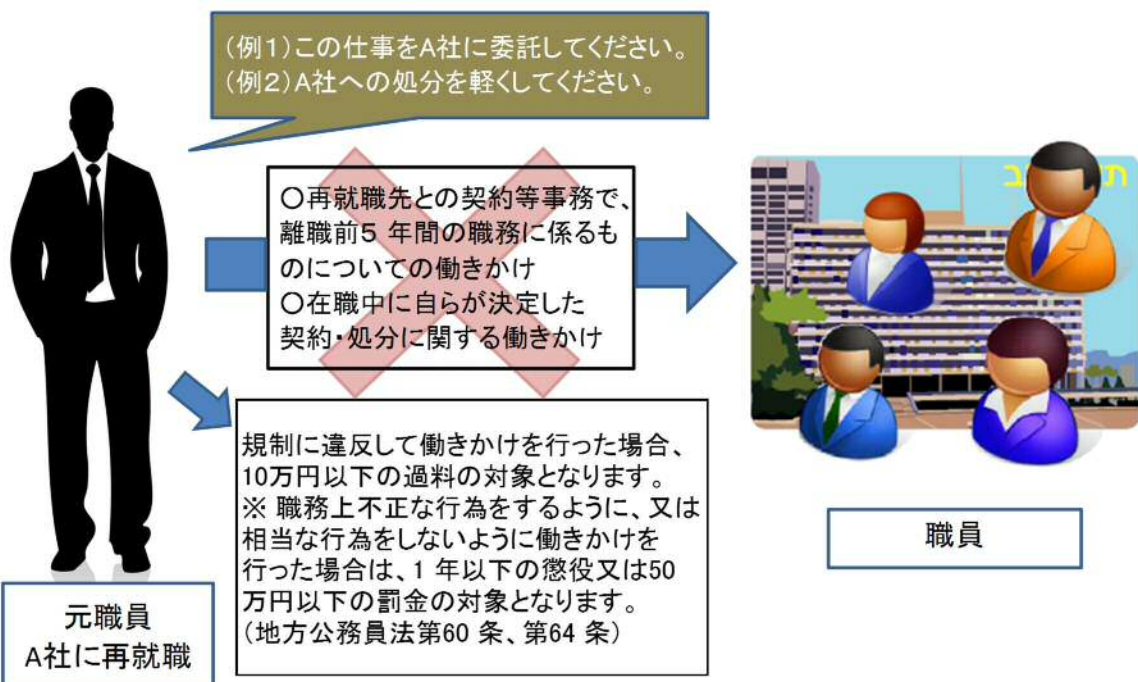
(例1)この仕事をA社に委託してください。
(例2)A社への処分を軽くしてください。

○再就職先との契約等事務で、離職前5 年間の職務に係るものについての働きかけ
○在職中に自らが決定した契約・処分に関する働きかけ

規制に違反して働きかけを行った場合、10万円以下の過料の対象となります。
※ 職務上不正な行為をするように、又は相当な行為をしないように働きかけを行った場合は、1 年以下の懲役又は50万円以下の罰金の対象となります。
(地方公務員法第60 条、第64 条)

元職員
A社に再就職

職員